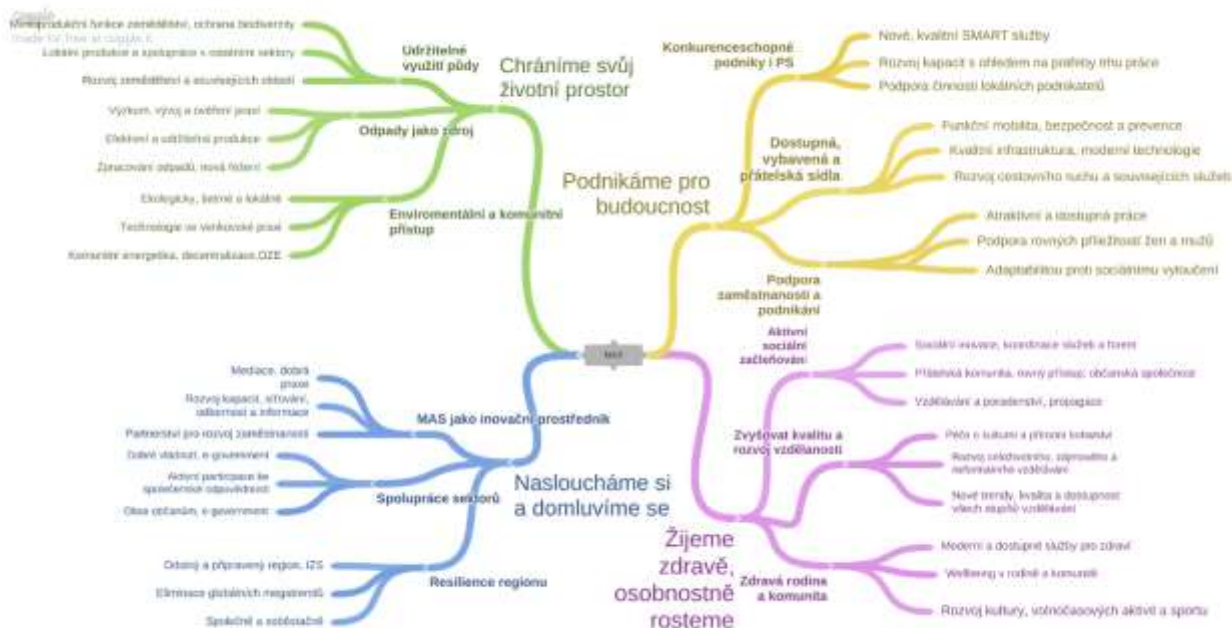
Coggle
made for free at coggle.it

Mimoprodukční funkce zemědělství, ochrana biodiverzity
Lokální produkce a spolupráce v odvětví sektoru
Rozvoj zemědělství a souvisejících oblastí
Udržitelné využití půdy
Chráníme svůj životní prostor
Výzkum, vývoj a ověření praxí
Efektivní a udržitelné produkce
Zpracování odpadů, nová řešení
Odpady jako zdroj
Ekologicky, šetrně a lokálně
Technologie ve venkovské praxi
Komunitní energetika, decentralizace,OZE
Enviromentální a komunitní přístup

Konkurenceschopné podniky i PS
Nové, kvalitní SMART služby
Rozvoj kapacit s ohledem na potřeby trhu práce
Podpora činnosti lokálních podnikatelů
Podnikáme pro budoucnost
Dostupná, vybavená a přátelská sídla
Funkční mobilita, bezpečnost a prevence
Kvalitní infrastruktura, moderní technologie
Rozvoj cestovního ruchu a souvisejících služeb
Atraktivní a dostupná práce
Podpora rovných příležitostí žen a mužů
Adaptabilitou proti sociálnímu vyloučení
Podpora zaměstnanosti a podnikání

MAS

Mediace, dobrá praxe
Rozvoj kapacit, síťování, odbornost a informace
Partnerství pro rozvoj zaměstnanosti
MAS jako inovační prostředník
Dobré vládnutí, e-government
Aktivní participace ke společenské odpovědnosti
Obce občanům, e-government
Spolupráce sektorů
Nasloucháme si a domluvíme se
Odolný a připravený region, IZS
Eliminace globálních megatrendů
Společně a soběstačně
Resilience regionu

Aktivní sociální začleňování
Sociální inovace, koordinace služeb a forem
Přátelská komunita, rovný přístup, občanská společnost
Vzdělávání a poradenství, propagace
Zvyšovat kvalitu a rozvoj vzdělanosti
Péče o kulturu a přírodní bohatství
Rozvoj celoživotního, zájmového a neformálního vzdělávání
Nové trendy, kvalita a dostupnost všech stupňů vzdělávání
Žijeme zdravě, osobnostně rosteme
Zdravá rodina a komunita
Moderní a dostupné služby pro zdraví
Wellbeing v rodině a komunitě
Rozvoj kultury, volnočasových aktivit a sportu